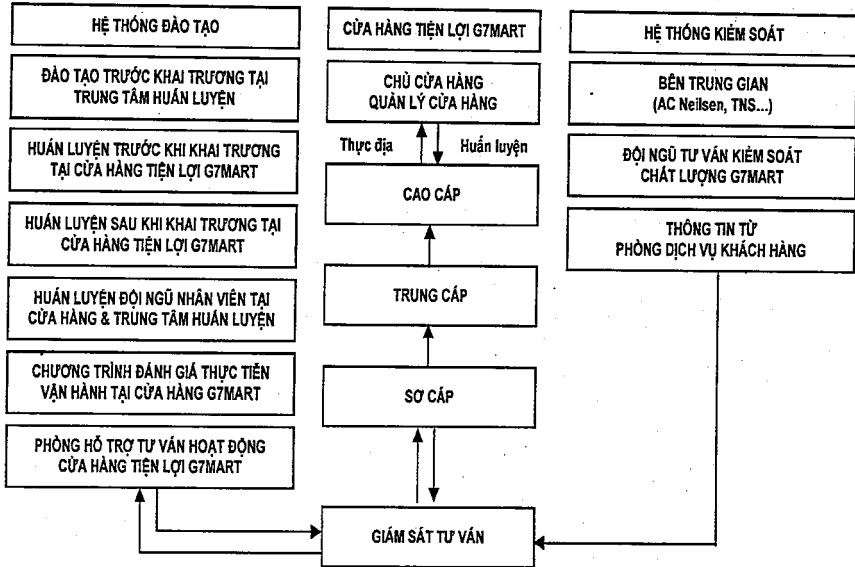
HỆ THỐNG ĐÀO TẠO

ĐÀO TẠO TRƯỚC KHAI TRƯƠNG TẠI TRUNG TÂM HUẤN LUYỆN

HUẤN LUYỆN TRƯỚC KHI KHAI TRƯƠNG TẠI CỬA HÀNG TIỆN LỢI G7MART

HUẤN LUYỆN SAU KHI KHAI TRƯƠNG TẠI CỬA HÀNG TIỆN LỢI G7MART

HUẤN LUYỆN ĐỘI NGŨ NHÂN VIÊN TẠI CỬA HÀNG & TRUNG TÂM HUẤN LUYỆN

CHƯƠNG TRÌNH ĐÁNH GIÁ THỰC TIỄN VẬN HÀNH TẠI CỬA HÀNG G7MART

PHÒNG HỖ TRỢ TƯ VẤN HOẠT ĐỘNG CỬA HÀNG TIỆN LỢI G7MART

CỬA HÀNG TIỆN LỢI G7MART

CHỦ CỬA HÀNG QUẢN LÝ CỬA HÀNG

Thực địa

Huấn luyện

CAO CẤP

TRUNG CẤP

SƠ CẤP

GIÁM SÁT TƯ VẤN

HỆ THỐNG KIỂM SOÁT

BÊN TRUNG GIAN (AC Neilsen, TNS...)

ĐỘI NGŨ TƯ VẤN KIỂM SOÁT CHẤT LƯỢNG G7MART

THÔNG TIN TỪ PHÒNG DỊCH VỤ KHÁCH HÀNG